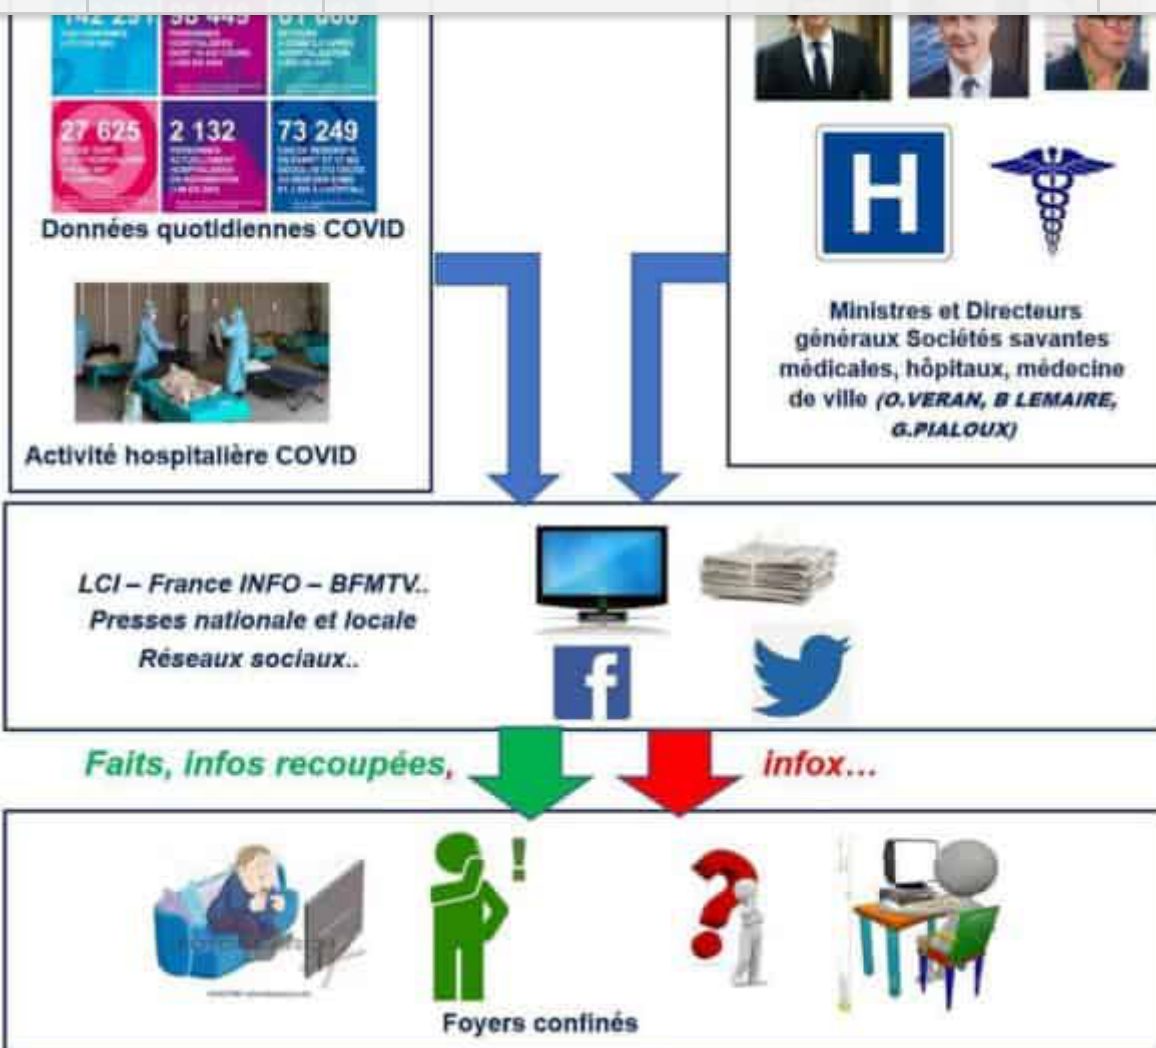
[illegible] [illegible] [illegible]

27 625 2 132 73 249

Données quotidiennes COVID

Activité hospitalière COVID

H

Ministres et Directeurs généraux Sociétés savantes médicales, hôpitaux, médecine de ville (O.VERAN, B LEMAIRE, G.PIALOUX)

LCI – France INFO – BFMTV.. Presses nationale et locale Réseaux sociaux..

f

Faits, infos recoupées, infox…

!

?

Foyers confinés